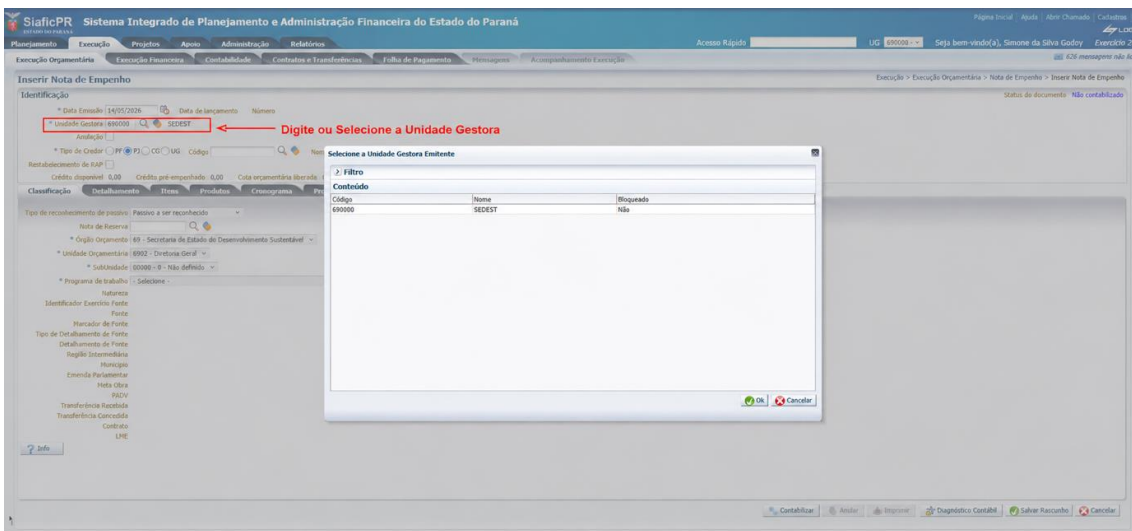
SiaficPR ESTADO DO PARANÁ Sistema Integrado de Planejamento e Administração Financeira do Estado do Paraná

Página Inicial | Ajuda | Abrir Chamado | Cadastros

Planejamento Execução Projetos Apoio Administração Relatórios

Acesso Rápido

UG 690000 Seja bem-vindo(a), Simone da Silva Godoy Exercício 2

Execução Orçamentária Execução Financeira Contabilidade Contratos e Transferências Folha de Pagamento Mensagens Acompanhamento Execução

626 mensagens não li

Inserir Nota de Empenho

Execução > Execução Orçamentária > Nota de Empenho > Inserir Nota de Empenho

Identificação

Status do documento Não contabilizado

* Data Emissão 14/05/2026 Data de lançamento Número

* Unidade Gestora 690000 SEDEST

Digite ou Selecione a Unidade Gestora

Anulação

* Tipo de Credor PF PJ CG UG Código

Restabelecimento de RAP

Crédito disponível 0,00 Crédito pré-empenhado 0,00 Cota orçamentária liberada

Classificação Detalhamento Itens Produtos Cronograma

Tipo de reconhecimento de passivo Passivo a ser reconhecido

Nota de Reserva

* Órgão Orçamento 69 - Secretaria de Estado do Desenvolvimento Sustentável

* Unidade Orçamentária 6902 - Diretoria Geral

* SubUnidade 00000 - 0 - Não definido

* Programa de trabalho - Selecione -

Natureza

Identificador Exercício Fonte

Fonte

Marcador de Fonte

Tipo de Detalhamento de Fonte

Detalhamento de Fonte

Região Intermediária

Município

Emenda Parlamentar

Meta Obra

PADV

Transferência Recebida

Transferência Concedida

Contrato

LME

Info

Selecione a Unidade Gestora Emitente

Filtro

Conteúdo

| Código | Nome | Bloqueado |
|---|---|---|
| 690000 | SEDEST | Não |

Ok Cancelar

Contabilizar Anular Imprimir Diagnóstico Contábil Salvar Rascunho Cancelar